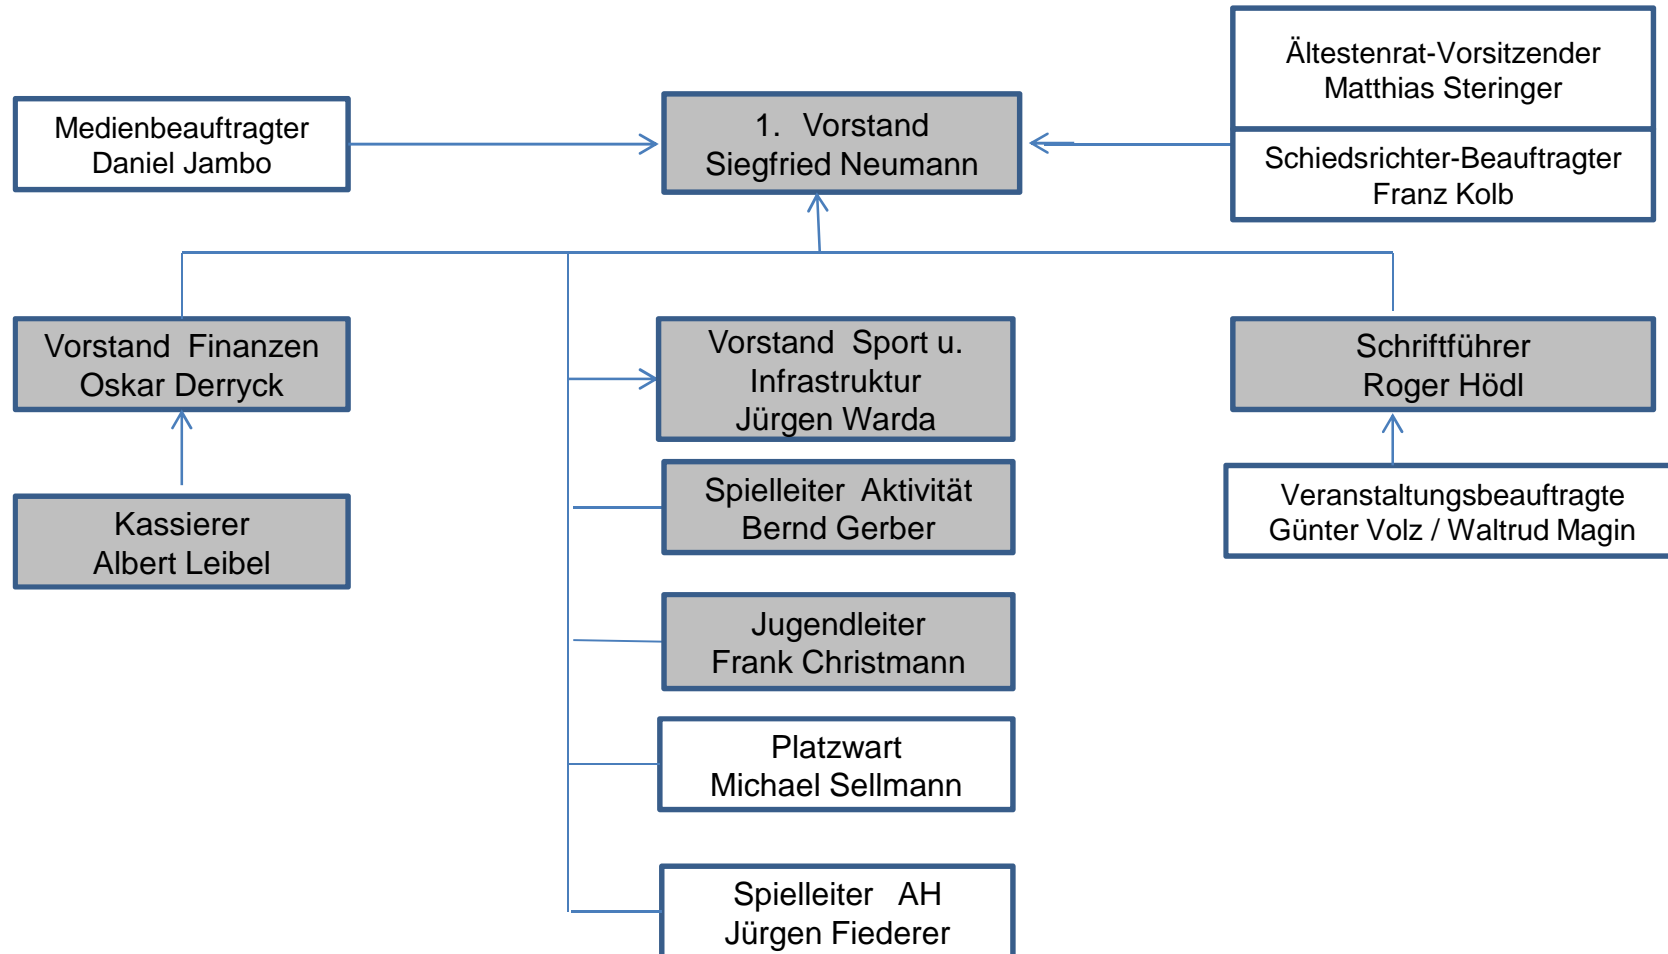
Ältestenrat-Vorsitzender
Matthias Steringer

Medienbeauftragter
Daniel Jambo

1. Vorstand
Siegfried Neumann

Schiedsrichter-Beauftragter
Franz Kolb

Vorstand Finanzen
Oskar Derryck

Vorstand Sport u.
Infrastruktur
Jürgen Warda

Schriftführer
Roger Hödl

Kassierer
Albert Leibel

Spielleiter Aktivität
Bernd Gerber

Veranstaltungsbeauftragte
Günter Volz / Waltrud Magin

Jugendleiter
Frank Christmann

Platzwart
Michael Sellmann

Spielleiter AH
Jürgen Fiederer